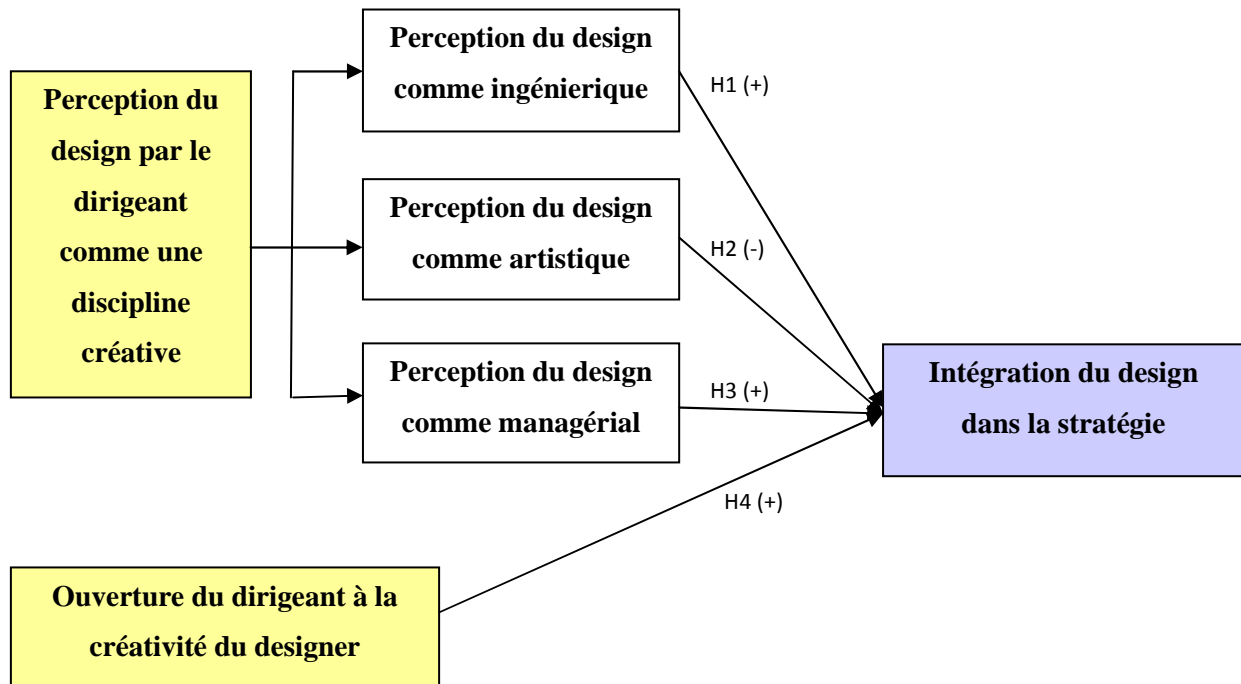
Perception du design par le dirigeant comme une discipline créative

Perception du design comme ingénierique

Perception du design comme artistique

Perception du design comme managérial

H1 (+)

H2 (-)

H3 (+)

H4 (+)

Intégration du design dans la stratégie

Ouverture du dirigeant à la créativité du designer